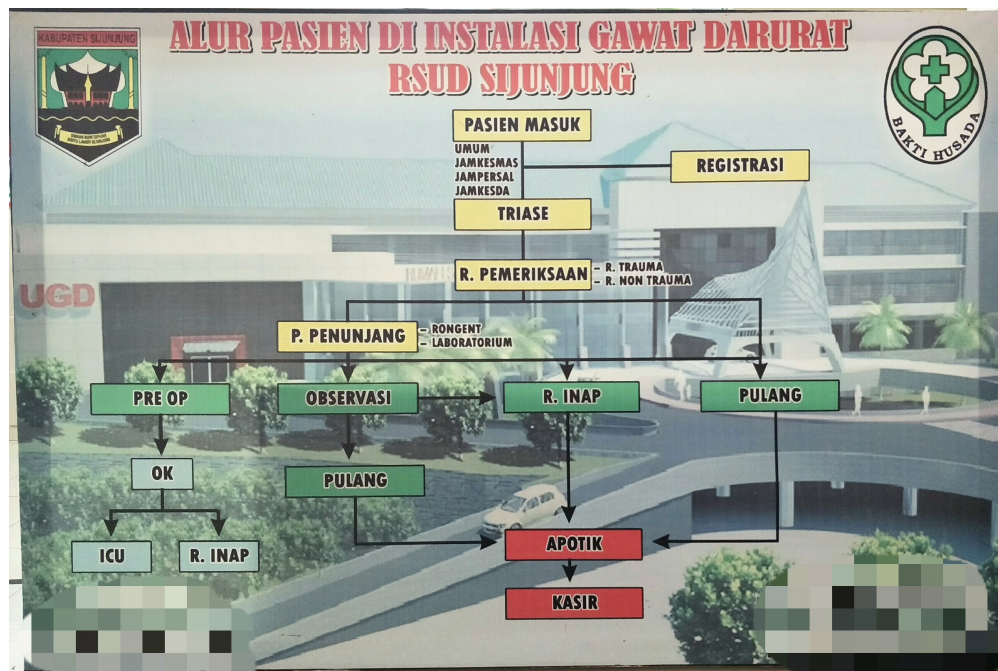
KABUPATEN SIJUNJUNG

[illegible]

ALUR PASIEN DI INSTALASI GAWAT DARURAT
RSUD SIJUNJUNG

BAKTI HUSADA

PASIEN MASUK

UMUM
JAMKESMAS
JAMPERSAL
JAMKESDA

REGISTRASI

TRIASE

R. PEMERIKSAAN
- R. TRAUMA
- R. NON TRAUMA

UGD

P. PENUNJANG
- RONGENT
- LABORATORIUM

PRE OP

OBSERVASI

R. INAP

PULANG

OK

PULANG

ICU

R. INAP

APOTIK

KASIR